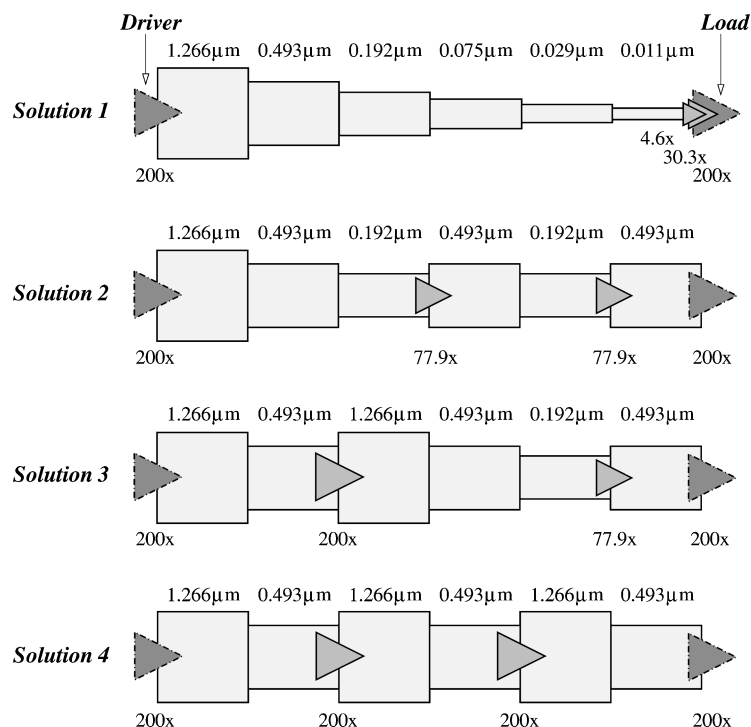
Driver

Load

1.266μm 0.493μm 0.192μm 0.075μm 0.029μm 0.011μm

Solution 1

4.6x
30.3x
200x
200x

1.266μm 0.493μm 0.192μm 0.493μm 0.192μm 0.493μm

Solution 2

200x 77.9x 77.9x 200x

1.266μm 0.493μm 1.266μm 0.493μm 0.192μm 0.493μm

Solution 3

200x 200x 77.9x 200x

1.266μm 0.493μm 1.266μm 0.493μm 1.266μm 0.493μm

Solution 4

200x 200x 200x 200x